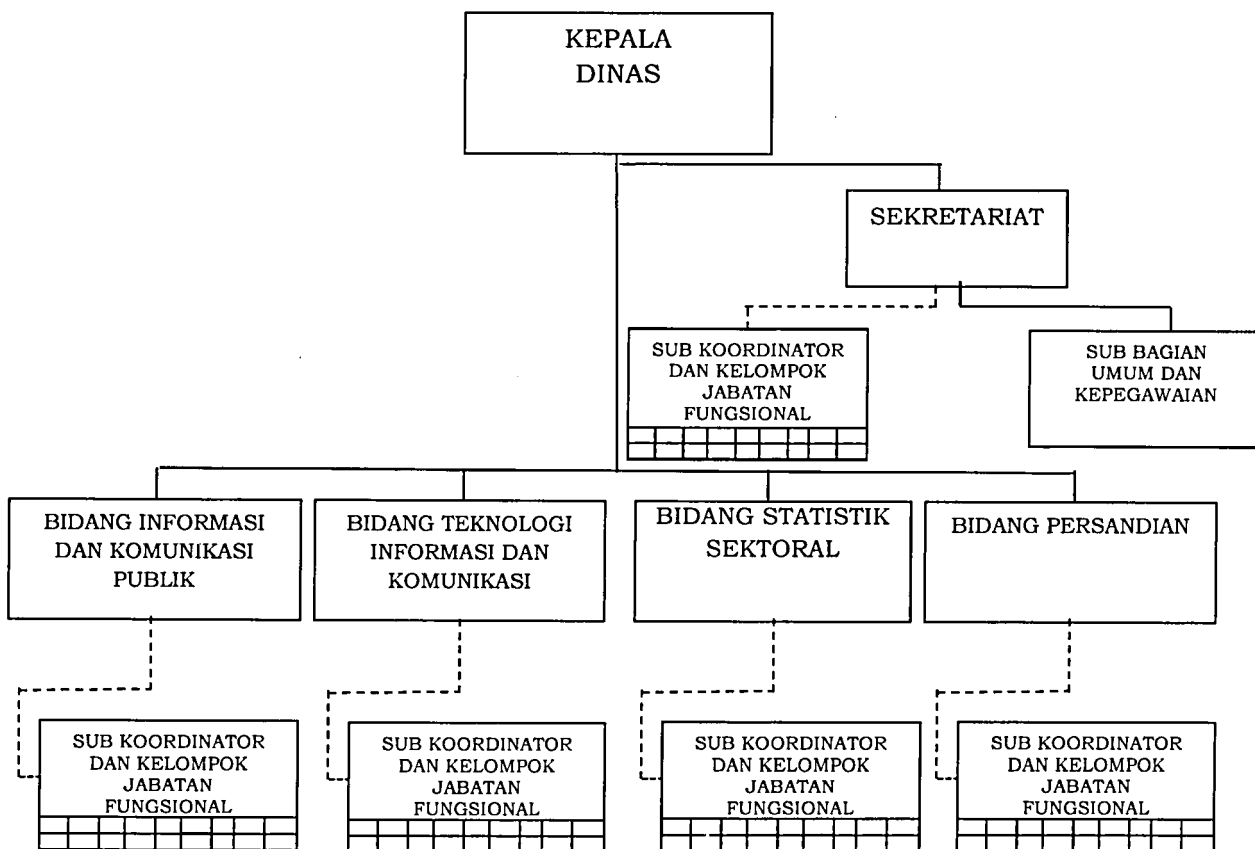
KEPALA DINAS

SEKRETARIAT

SUB KOORDINATOR DAN KELOMPOK JABATAN FUNGSIONAL

SUB BAGIAN UMUM DAN KEPEGAWAIAN

BIDANG INFORMASI DAN KOMUNIKASI PUBLIK

BIDANG TEKNOLOGI INFORMASI DAN KOMUNIKASI

BIDANG STATISTIK SEKTORAL

BIDANG PERSANDIAN

SUB KOORDINATOR DAN KELOMPOK JABATAN FUNGSIONAL

SUB KOORDINATOR DAN KELOMPOK JABATAN FUNGSIONAL

SUB KOORDINATOR DAN KELOMPOK JABATAN FUNGSIONAL

SUB KOORDINATOR DAN KELOMPOK JABATAN FUNGSIONAL